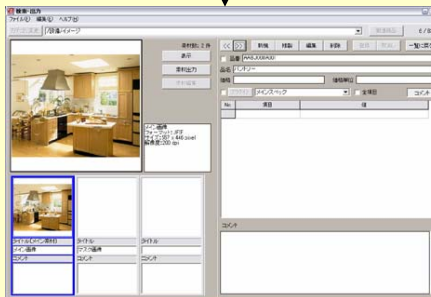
検索・出力
ファイル(F) 編集(E) ヘルプ(H)
/00 画像イメージ
素材数: 2 件
表示
素材出力
その他
タイトル:画像
フォーマット:JPG
サイズ:567 x 446 pixel
解像度:200 dpi
<< >> 新規 複製 編集 削除
一覧に戻る
図番 AAB000A00
品名 キッチン
種類
種類明細
メインスペック
全項目
コメント
No 項目 値
コメント
タイトル(メイン画像)
メイン画像
コメント
タイトル
デザイン画像
コメント
タイトル
コメント